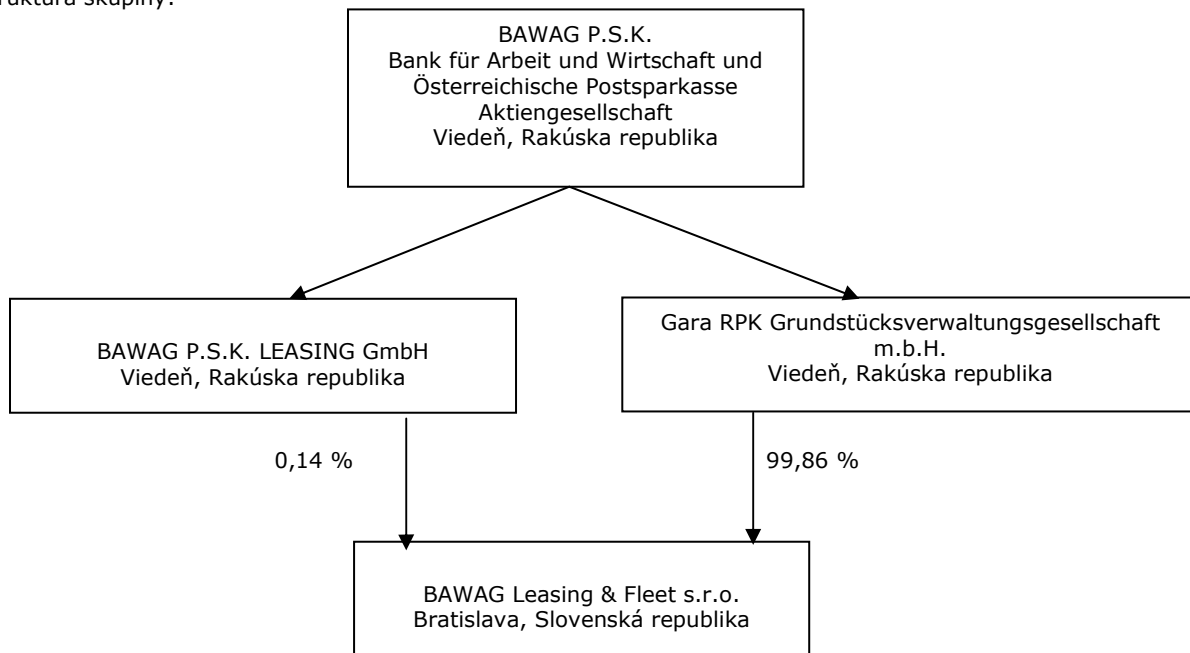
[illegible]ruktúra skupiny:

BAWAG P.S.K.
Bank für Arbeit und Wirtschaft und Österreichische Postsparkasse Aktiengesellschaft
Viedeň, Rakúska republika

BAWAG P.S.K. LEASING GmbH
Viedeň, Rakúska republika

Gara RPK Grundstücksverwaltungsgesellschaft m.b.H.
Viedeň, Rakúska republika

0,14 %

99,86 %

BAWAG Leasing & Fleet s.r.o.
Bratislava, Slovenská republika